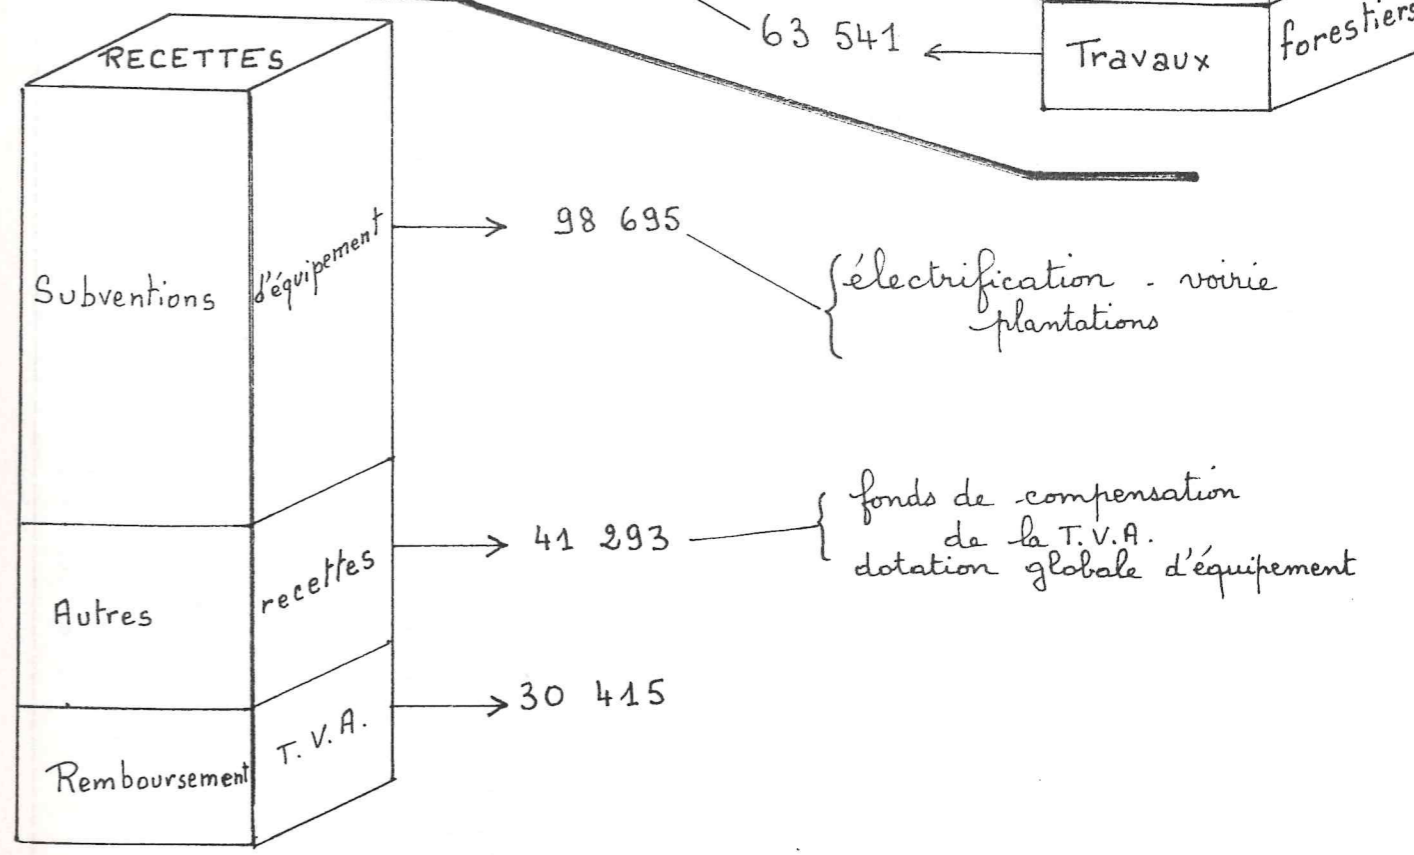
63 541

Travaux forestiers

RECETTES

Subventions d'équipement

98 695

électrification - voirie plantations

Autres recettes

41 293

fonds de compensation de la T.V.A. dotation globale d'équipement

Remboursement T.V.A.

30 415